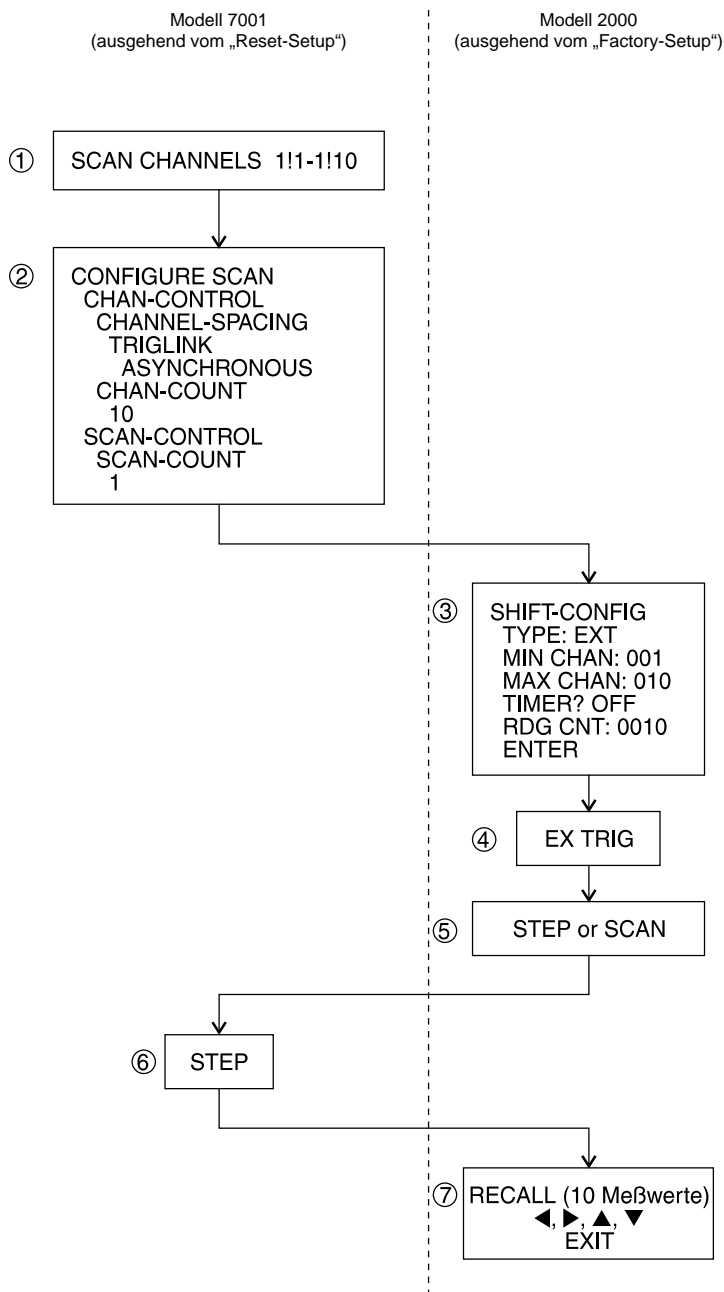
Modell 7001
(ausgehend vom „Reset-Setup“)

Modell 2000
(ausgehend vom „Factory-Setup“)

① SCAN CHANNELS 1!1-1!10

② CONFIGURE SCAN
CHAN-CONTROL
CHANNEL-SPACING
TRIGLINK
ASYNCHRONOUS
CHAN-COUNT
10
SCAN-CONTROL
SCAN-COUNT
1

③ SHIFT-CONFIG
TYPE: EXT
MIN CHAN: 001
MAX CHAN: 010
TIMER? OFF
RDG CNT: 0010
ENTER

④ EX TRIG

⑤ STEP or SCAN

⑥ STEP

⑦ RECALL (10 Meßwerte)
◀, ▶, ▲, ▼
EXIT